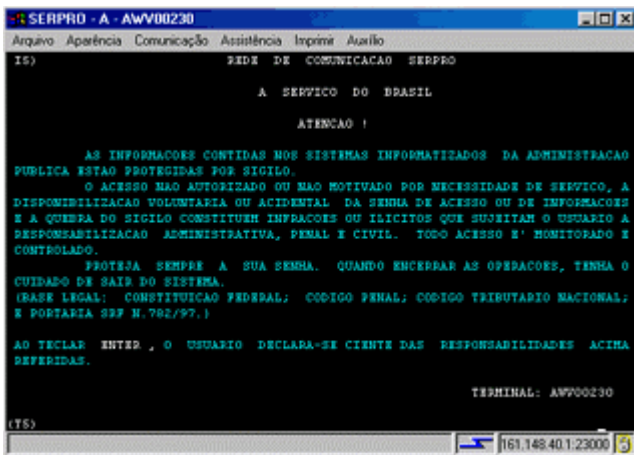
SERPRO - A - AWV00230

Arquivo Aparência Comunicação Assistência Imprimir Auxílio

IS) REDE DE COMUNICACAO SERPRO

A SERVICO DO BRASIL

ATENCAO !

AS INFORMACOES CONTIDAS NOS SISTEMAS INFORMATIZADOS DA ADMINISTRACAO PUBLICA ESTAO PROTEGIDAS POR SIGILO.

O ACESSO NAO AUTORIZADO OU NAO MOTIVADO POR NECESSIDADE DE SERVICO, A DISPONIBILIZACAO VOLUNTARIA OU ACIDENTAL DA SENHA DE ACESSO OU DE INFORMACOES E A QUEBRA DO SIGILO CONSTITUEM INFRACOES OU ILICITOS QUE SUJEITAM O USUARIO A RESPONSABILIZACAO ADMINISTRATIVA, PENAL E CIVIL. TODO ACESSO E' MONITORADO E CONTROLADO.

PROTEJA SEMPRE A SUA SENHA. QUANDO ENCERRAR AS OPERACOES, TENHA O CUIDADO DE SAIR DO SISTEMA.

(BASE LEGAL: CONSTITUICAO FEDERAL; CODIGO PENAL; CODIGO TRIBUTARIO NACIONAL; E PORTARIA SRF N.782/97.)

AO TECLAR ENTER , O USUARIO DECLARA-SE CIENTE DAS RESPONSABILIDADES ACIMA REFERIDAS.

TERMINAL: AWV00230

(T5)

161.148.40.1:23000